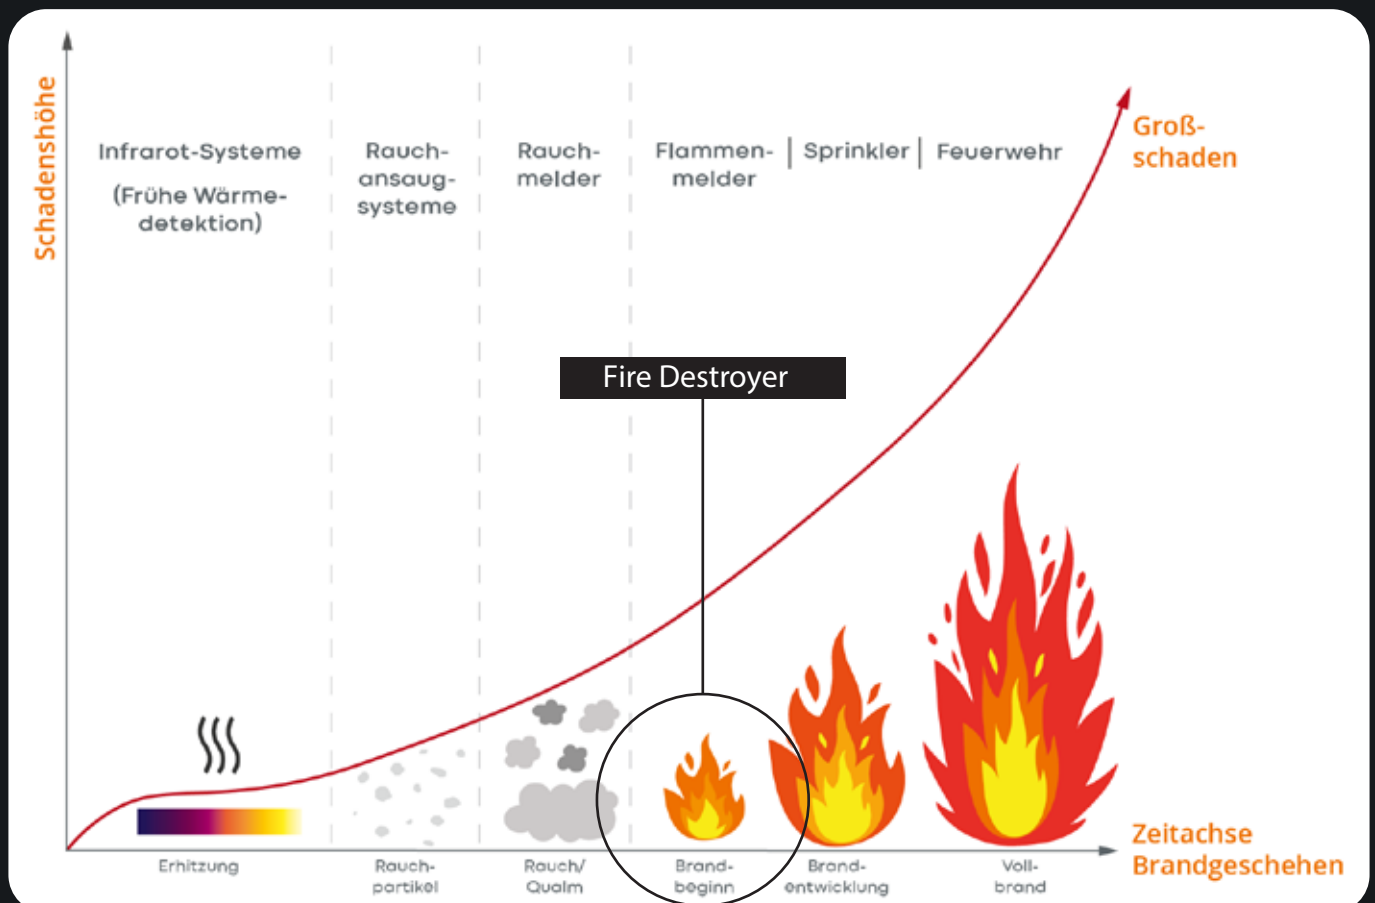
Schadenshöhe

Infrarot-Systeme

(Frühe Wärmedetektion)

Rauchansaugsysteme

Rauchmelder

Flammenmelder | Sprinkler | Feuerwehr

Großschaden

Fire Destroyer

Zeitachse Brandgeschehen

Erhitzung

Rauchpartikel

Rauch/ Qualm

Brandbeginn

Brandentwicklung

Vollbrand